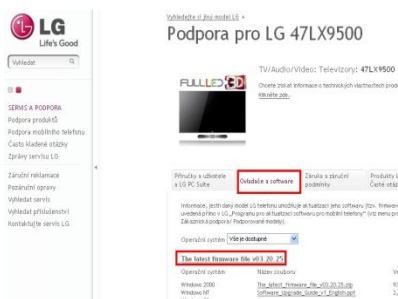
LG
Life's Good

Vyhledat

SERVIS A PODPORA
Podpora produktů
Podpora mobilního telefonu
Často kladené otázky
Zprávy servisu LG

Záruční reklamace
Pozáruční opravy
Vyhledat servis
Vyhledat příslušenství
Kontaktujte servis LG

Vyhledejte si jiný model LG »
Podpora pro LG 47LX9500

FULL LED 3D

TV/Audio/Video: Televizory: 47LX9500

Chcete získat informace o technických vlastnostech prod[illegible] klikněte zde.

Příručky a uživatele s LG PC Suite | Ovladače a software | Záruka a záruční podmínky | Produkty L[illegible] Často st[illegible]

Informace, jestli daný model LG telefonu umožňuje aktualizaci jeho softwaru (tzv. firmwar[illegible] uvedená přímo v LG „Programu pro aktualizaci softwaru pro mobilní telefony" (viz menu pr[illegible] Zde získat podporu: Podporované modely).

Operační systém Vše je dostupné

The latest firmware file v03.20.25

Operační systém | Název souboru
Windows 2000 | The_latest_Firmware_file_v03.20.25.zip
Windows NT | Software_Upgrade_Guide_v1_English.ppt
Windows XP